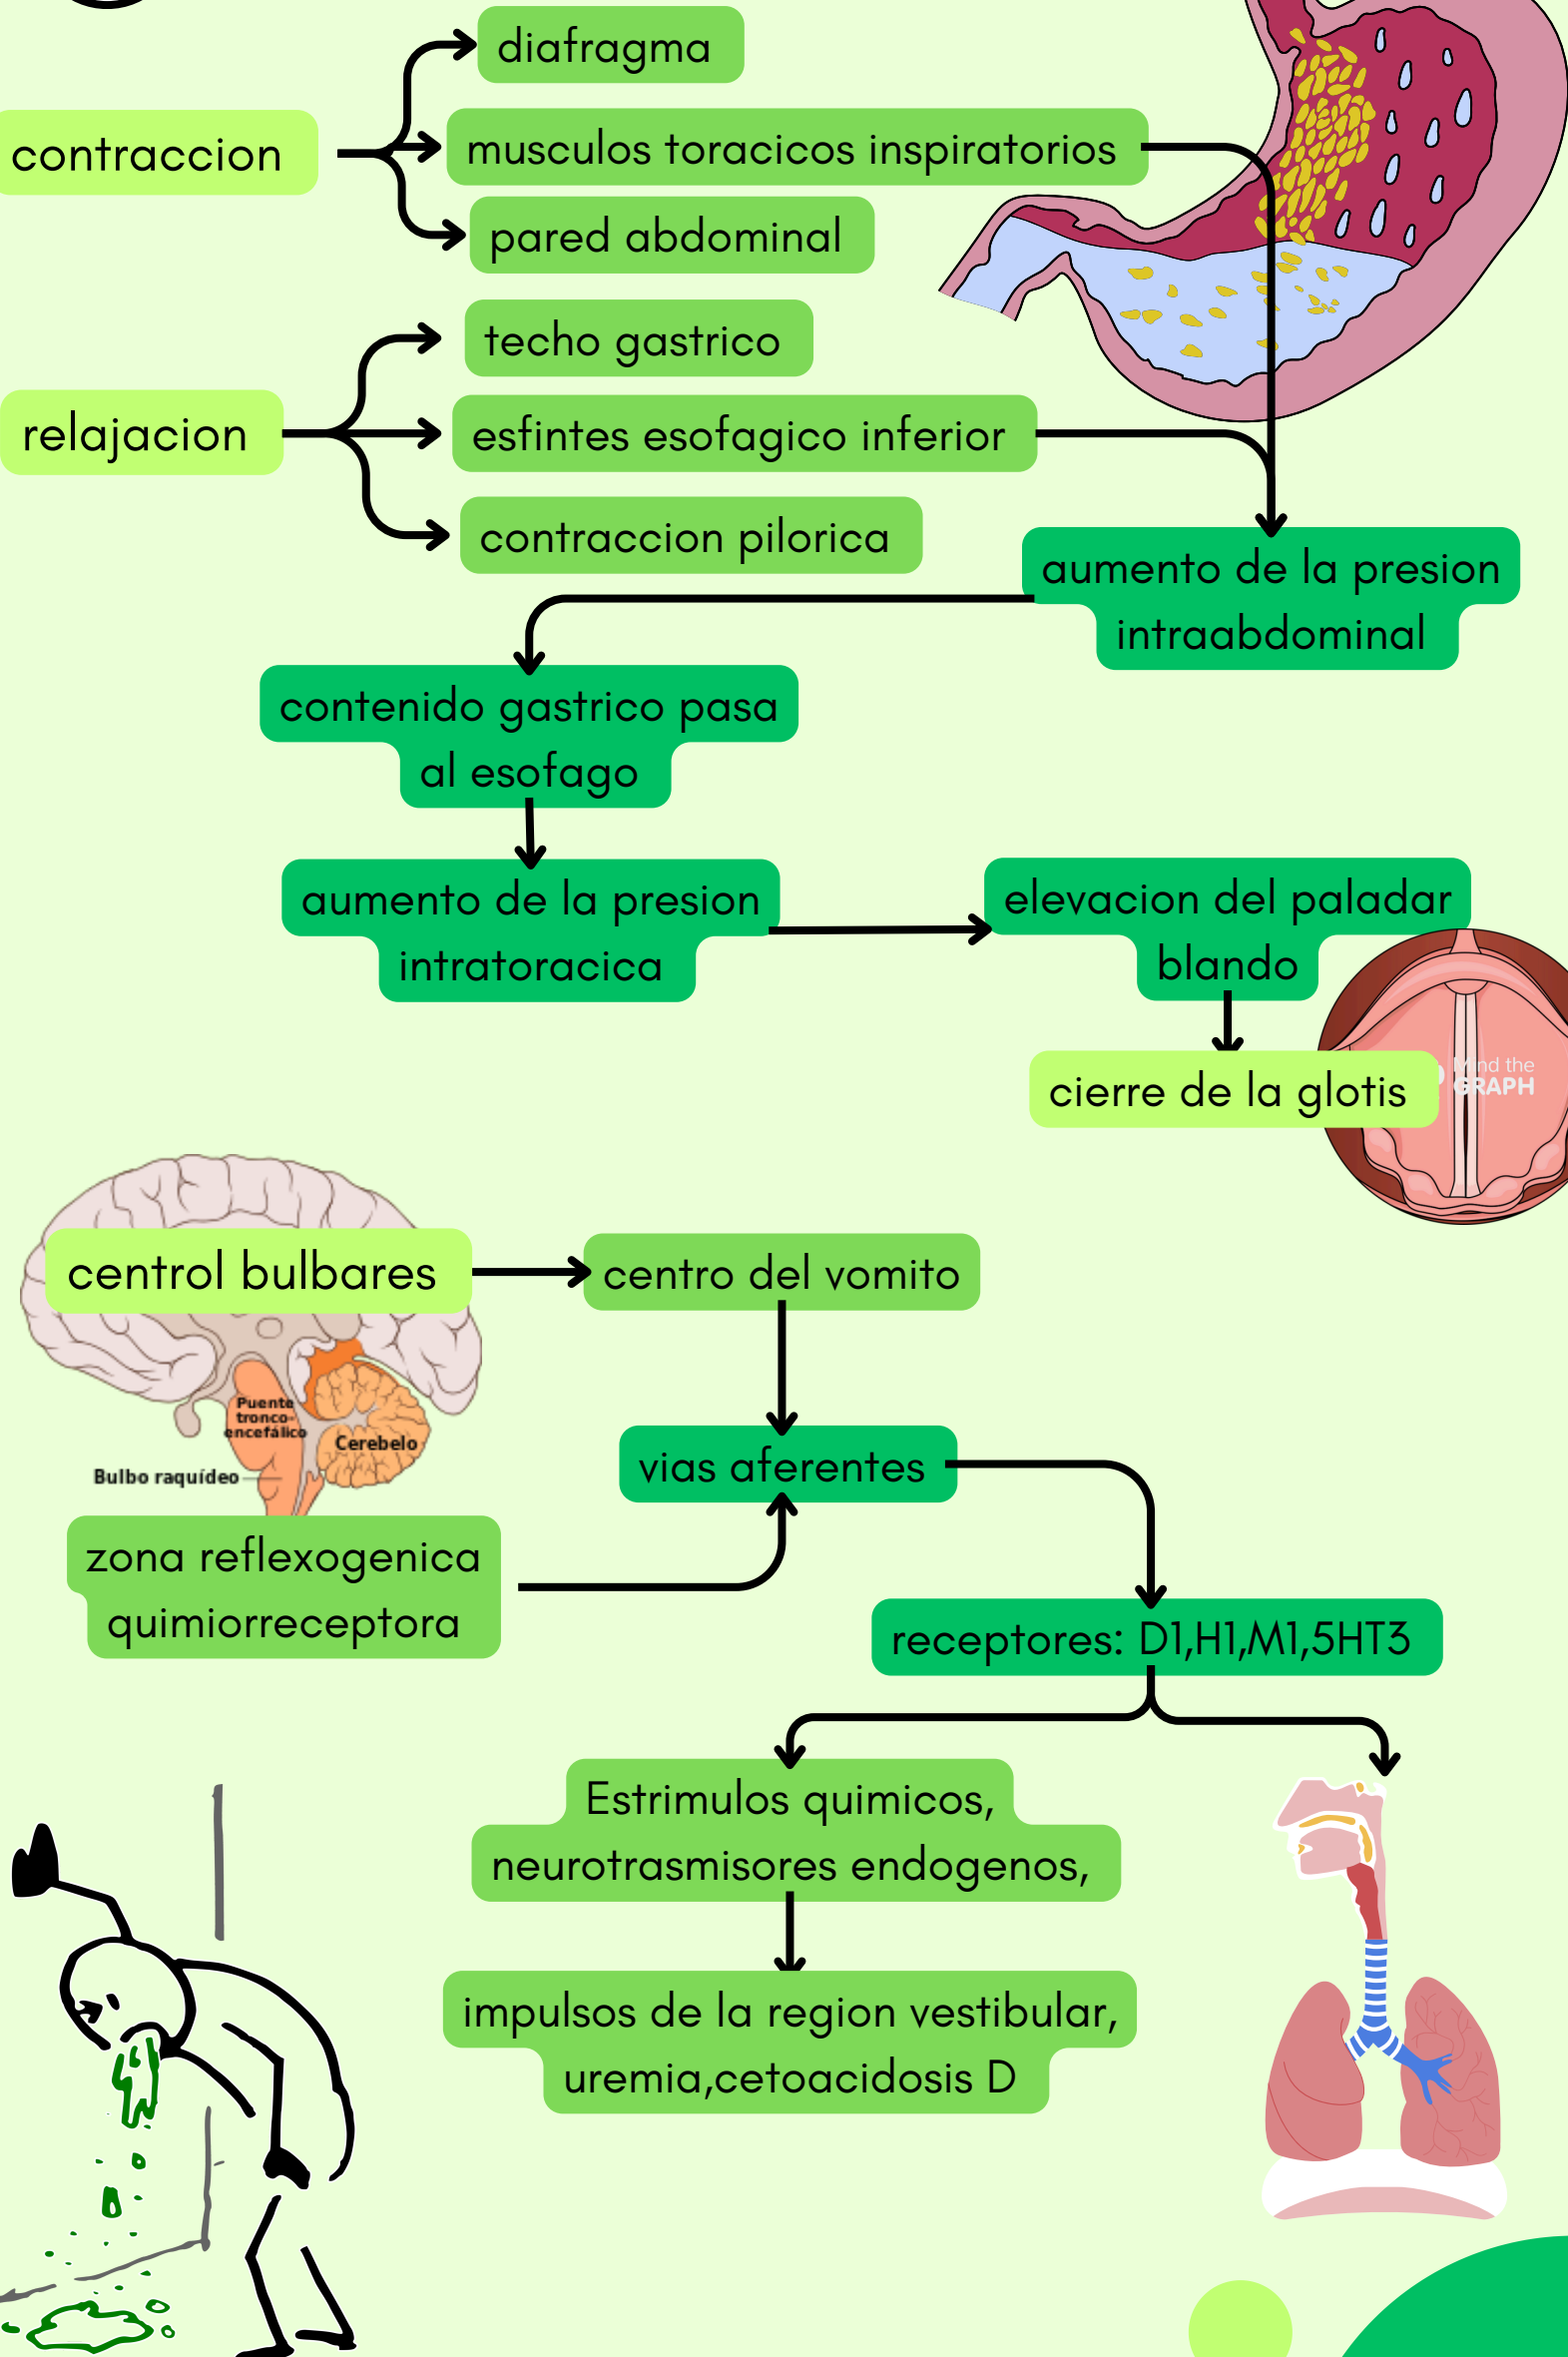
contraccion

diafragma

musculos toracicos inspiratorios

pared abdominal

relajacion

techo gastrico

esfintes esofagico inferior

contraccion pilorica

aumento de la presion intraabdominal

contenido gastrico pasa al esofago

aumento de la presion intratoracica

elevacion del paladar blando

cierre de la glotis

Mind the GRAPH

control bulbares

centro del vomito

Puente tronco-encefálico

Cerebelo

Bulbo raquídeo

vias aferentes

zona reflexogenica quimiorreceptora

receptores: D1,H1,M1,5HT3

Estrimulos quimicos, neurotrasmisores endogenos,

impulsos de la region vestibular, uremia,cetoacidosis D